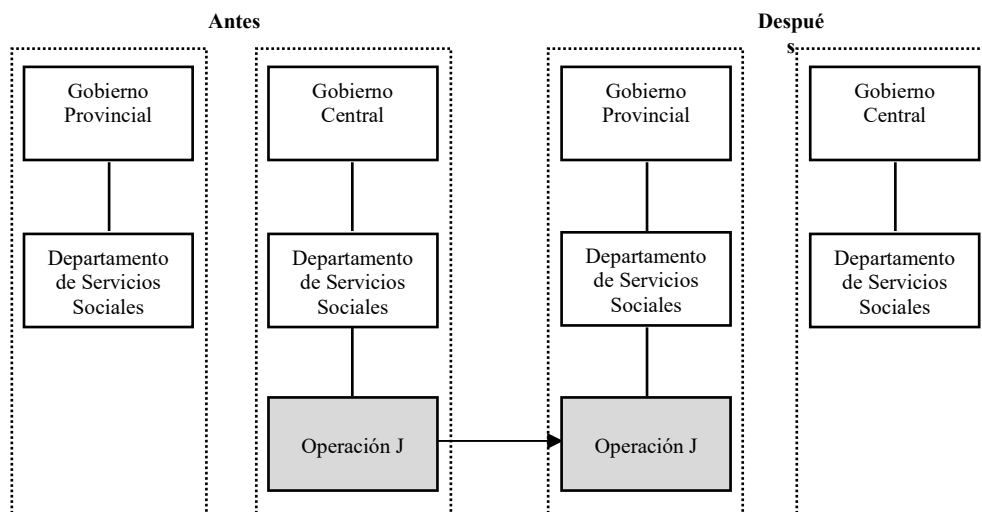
Antes

Gobierno Provincial

Departamento de Servicios Sociales

Gobierno Central

Departamento de Servicios Sociales

Operación J

Después

Gobierno Provincial

Departamento de Servicios Sociales

Operación J

Gobierno Central

Departamento de Servicios Sociales